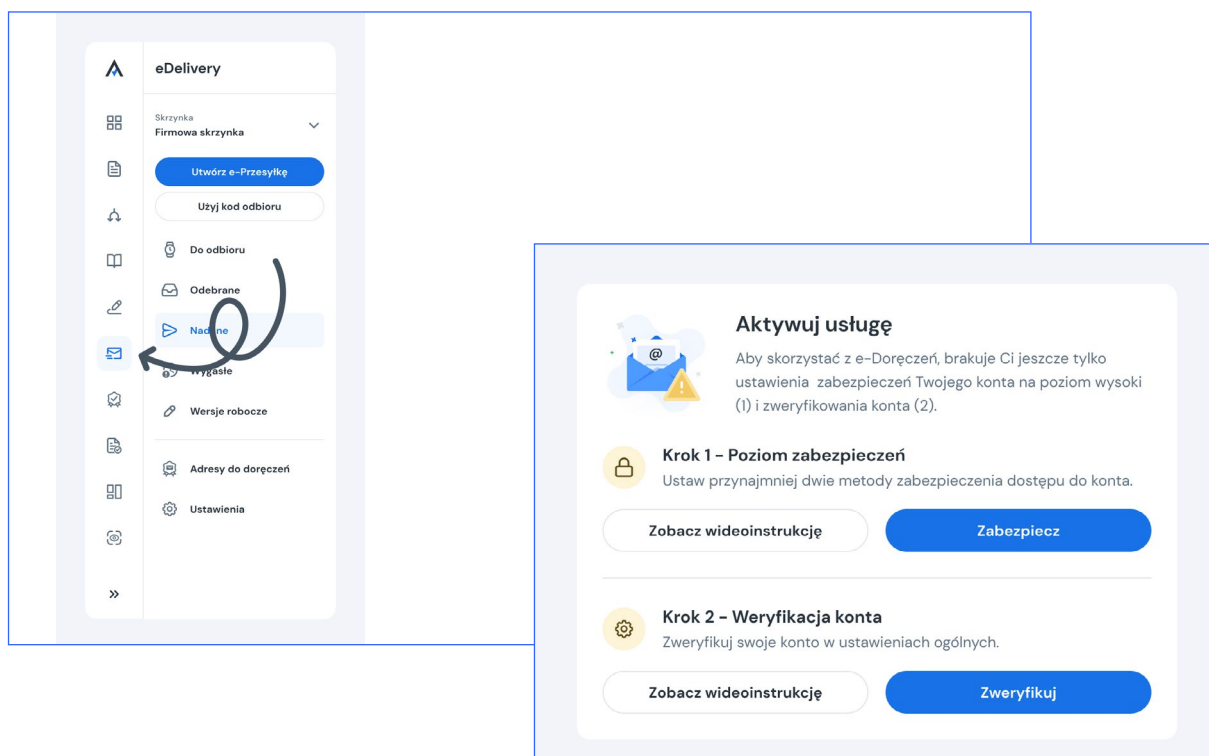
eDelivery

Skrzynka
Firmowa skrzynka

Utwórz e-Przesyłkę

Użyj kod odbioru

Do odbioru

Odebrane

Nadane

Wygasłe

Wersje robocze

Adresy do doręczeń

Ustawienia

»

Aktywuj usługę

Aby skorzystać z e-Doręczeń, brakuje Ci jeszcze tylko ustawienia zabezpieczeń Twojego konta na poziom wysoki (1) i zweryfikowania konta (2).

Krok 1 - Poziom zabezpieczeń

Ustaw przynajmniej dwie metody zabezpieczenia dostępu do konta.

Zobacz wideoinstrukcję

Zabezpiecz

Krok 2 - Weryfikacja konta

Zweryfikuj swoje konto w ustawieniach ogólnych.

Zobacz wideoinstrukcję

Zweryfikuj